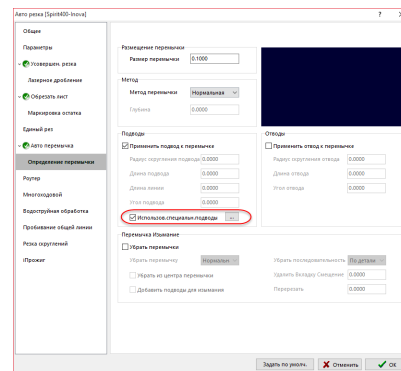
Авто резка [Sprint400-Inova]

?

Общее
Параметры
Усоверш. резка
Лазерное дробление
Обрезать лист
Маркировка остатка
Единый рез
Авто перемычка
Определение перемычки
Роутер
Многоходовой
Водоструйная обработка
Пробивание общей линии
Резка скруглений
iПрожиг

Размещение перемычки
Размер перемычки 0.1000

Метод
Метод перемычки Нормальная
Глубина 0.0000

Подводы
Применить подвод к перемычке
Радиус скругления подвода 0.0000
Длина подвода 0.0000
Длина линии 0.0000
Угол подвода 0.0000
Использов.специальн.подводы ...

Отводы
Применить отвод к перемычке
Радиус скругления отвода 0.0000
Длина отвода 0.0000
Угол отвода 0.0000

Перемычка Изъявление
Убрать перемычки
Убрать перемычку Нормальн
Убрать последовательность По детали
Убрать из центра перемычки
Удалить Вкладку Смещение 0.0000
Добавить подводы для изымания
Перерезать 0.0000

Задать по умолч.
Отменить
OK